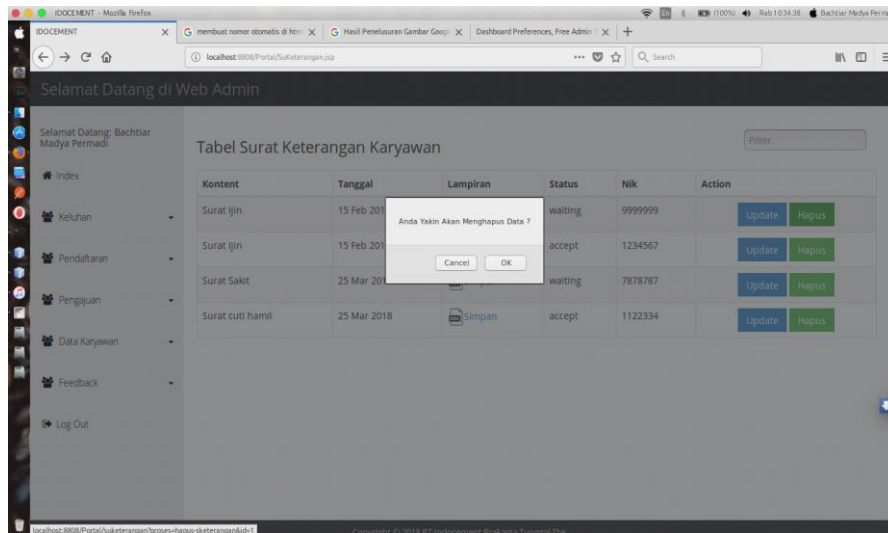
IDOCEMENT - Mozilla Firefox
En (100%) Rab 10:34:38 Bachtiar Madya Permadi

IDOCEMENT
membuat nomor otomatis di html
Hasil Penelusuran Gambar Google
Dashboard Preferences, Free Admin

localhost:8808/Portal/SuKeterangan.jsp
Search

Selamat Datang di Web Admin

Selamat Datang: Bachtiar Madya Permadi

Index
Keluhan
Pendaftaran
Pengajuan
Data Karyawan
Feedback
Log Out

Tabel Surat Keterangan Karyawan

Filter

| Kontent | Tanggal | Lampiran | Status | Nik | Action |
|---|---|---|---|---|---|
| Surat ijin | 15 Feb 201 | | waiting | 9999999 | Update Hapus |
| Surat ijin | 15 Feb 201 | | accept | 1234567 | Update Hapus |
| Surat Sakit | 25 Mar 201 | | waiting | 7878787 | Update Hapus |
| Surat cuti hamil | 25 Mar 2018 | Simpan | accept | 1122334 | Update Hapus |

Anda Yakin Akan Menghapus Data ?

Cancel OK

localhost:8808/Portal/suketerangan?proses=hapus-sketerangan&id=1

Copyright © 2018 PT Indocement Prakarsa Tunggal Tbk